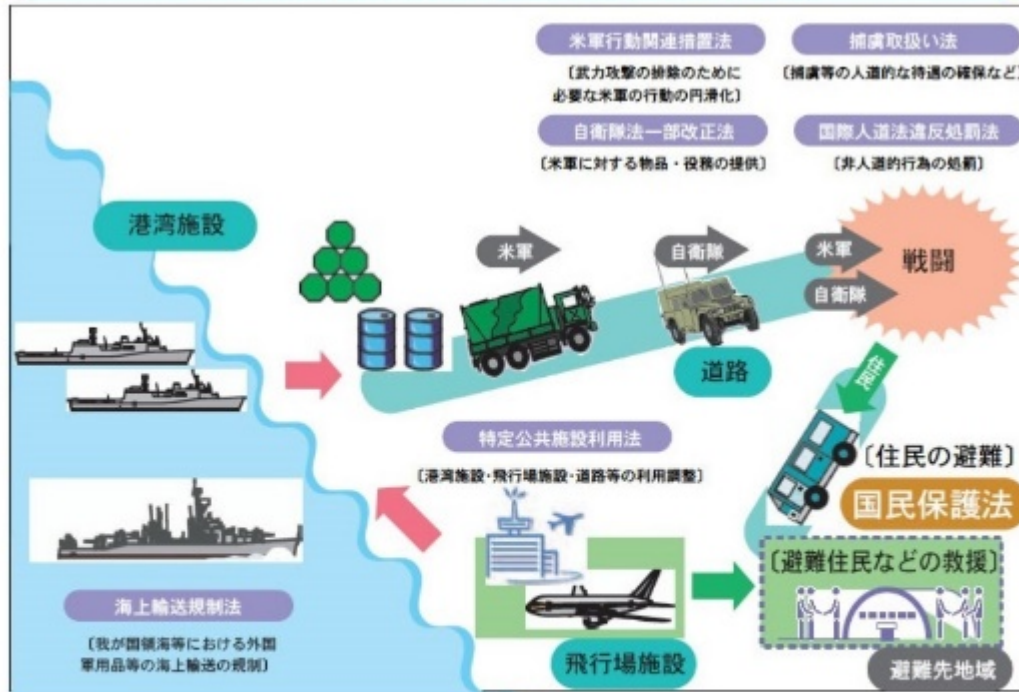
米軍行動関連措置法
〔武力攻撃の排除のために必要な米軍の行動の円滑化〕

捕虜取扱い法
〔捕虜等の人道的な待遇の確保など〕

自衛隊法一部改正法
〔米軍に対する物品・役務の提供〕

国際人道法違反処罰法
〔非人道的行為の処罰〕

港湾施設

米軍

自衛隊

米軍

自衛隊

戦闘

道路

住民

特定公共施設利用法
〔港湾施設・飛行場施設・道路等の利用調整〕

〔住民の避難〕

国民保護法

〔避難住民などの救援〕

海上輸送規制法
〔我が国領海等における外国軍用品等の海上輸送の規制〕

飛行場施設

避難先地域